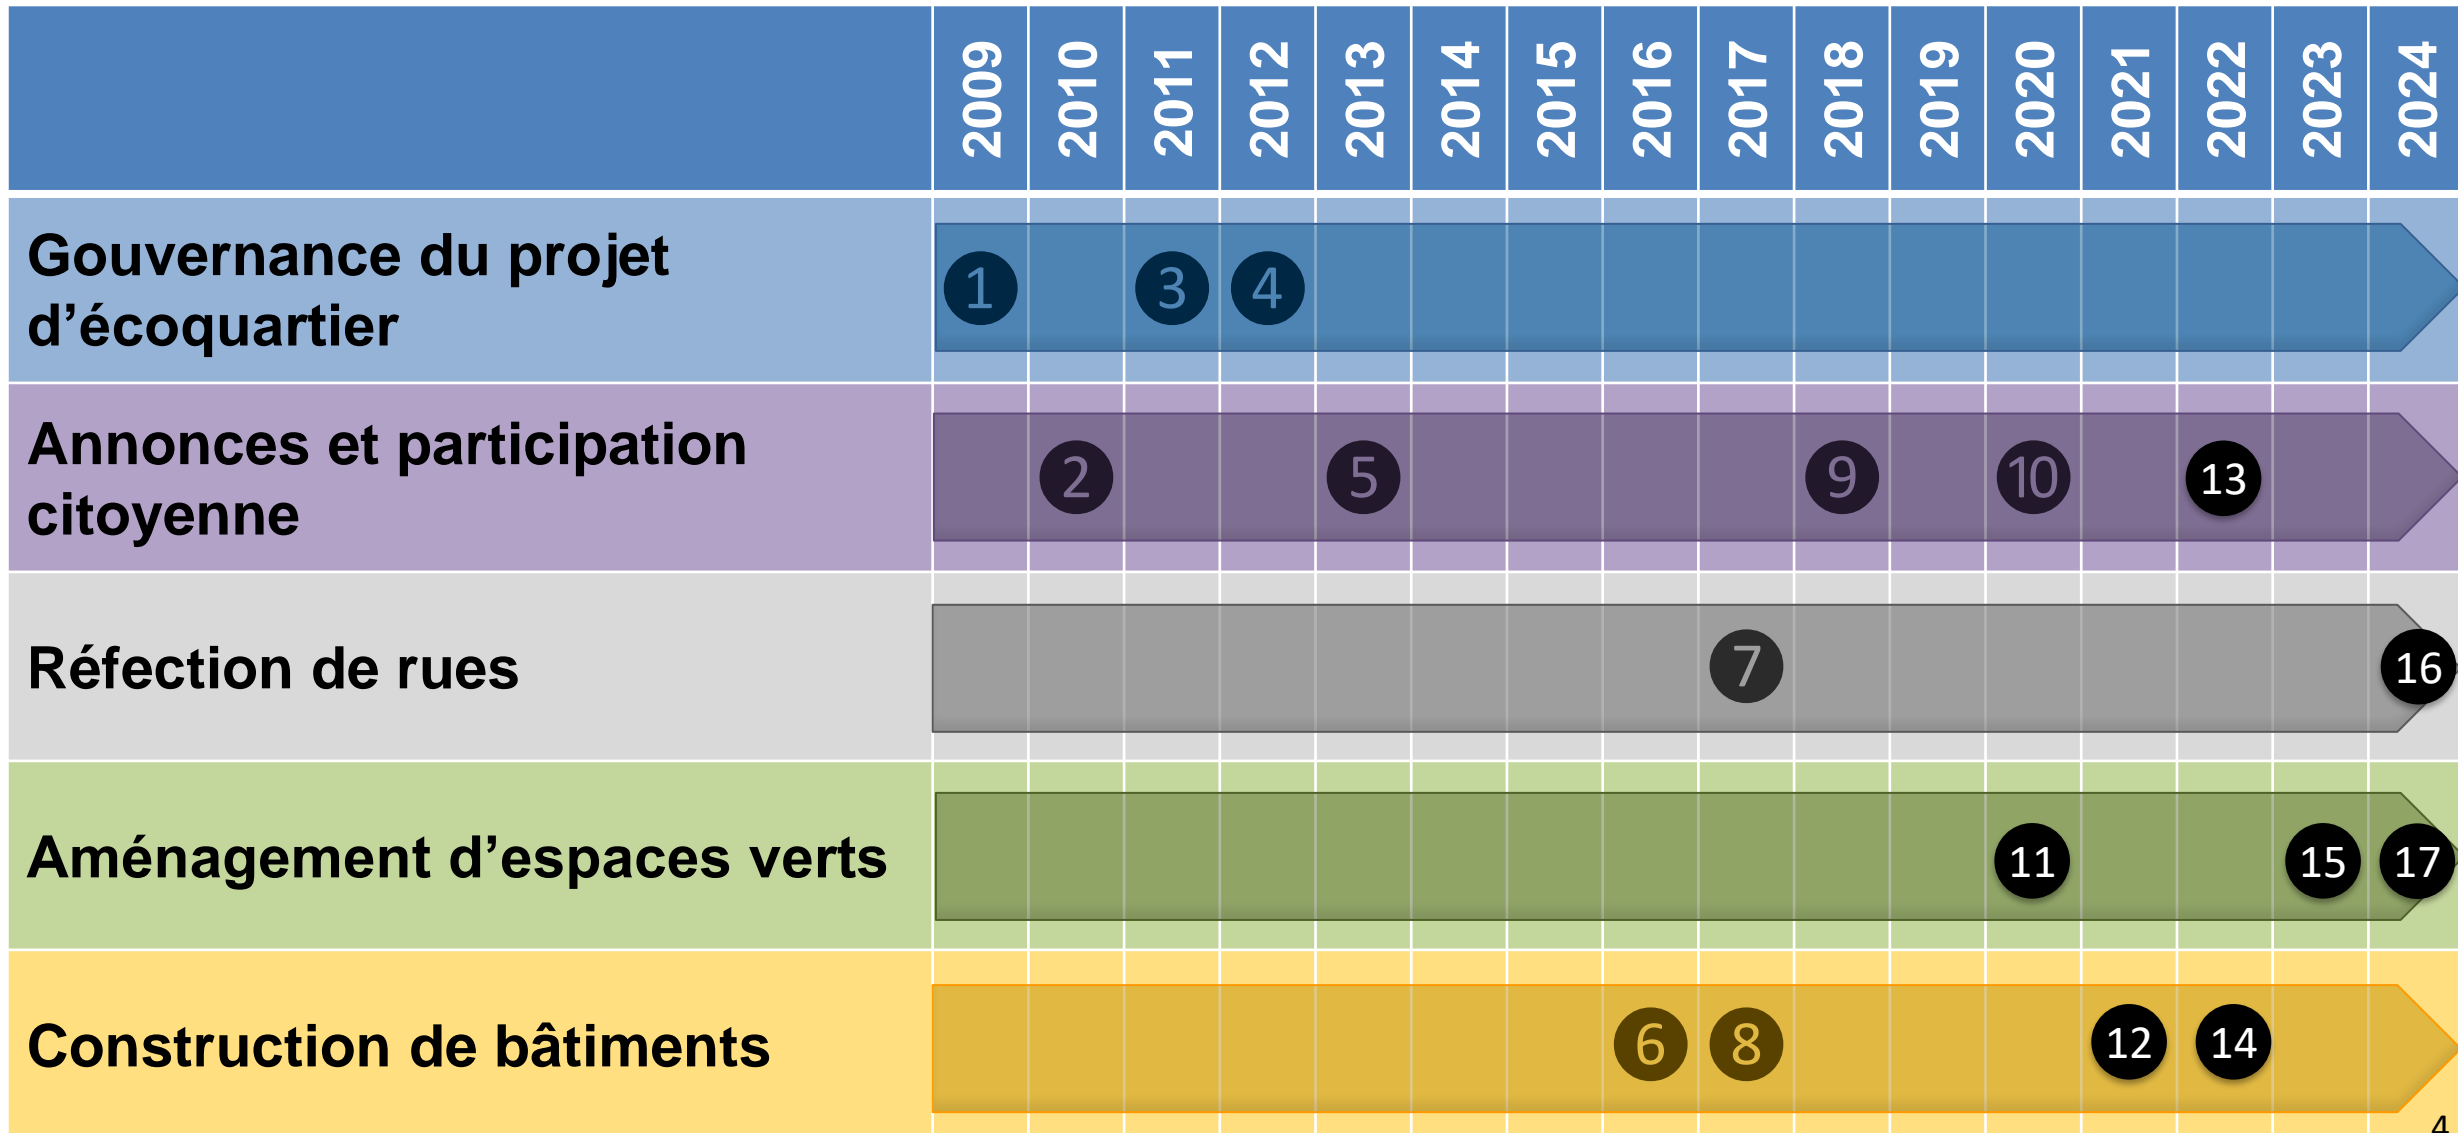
| | 2009 | 2010 | 2011 | 2012 | 2013 | 2014 | 2015 | 2016 | 2017 | 2018 | 2019 | 2020 | 2021 | 2022 | 2023 | 2024 |
|---|---|---|---|---|---|---|---|---|---|---|---|---|---|---|---|---|
| Gouvernance du projet d'écoquartier | 1 | | 3 | 4 | | | | | | | | | | | | |
| Annonces et participation citoyenne | | 2 | | | 5 | | | | | 9 | | 10 | | 13 | | |
| Réfection de rues | | | | | | | | | 7 | | | | | | | 16 |
| Aménagement d'espaces verts | | | | | | | | | | | | 11 | | | 15 | 17 |
| Construction de bâtiments | | | | | | | | 6 | 8 | | | | 12 | 14 | | |

4